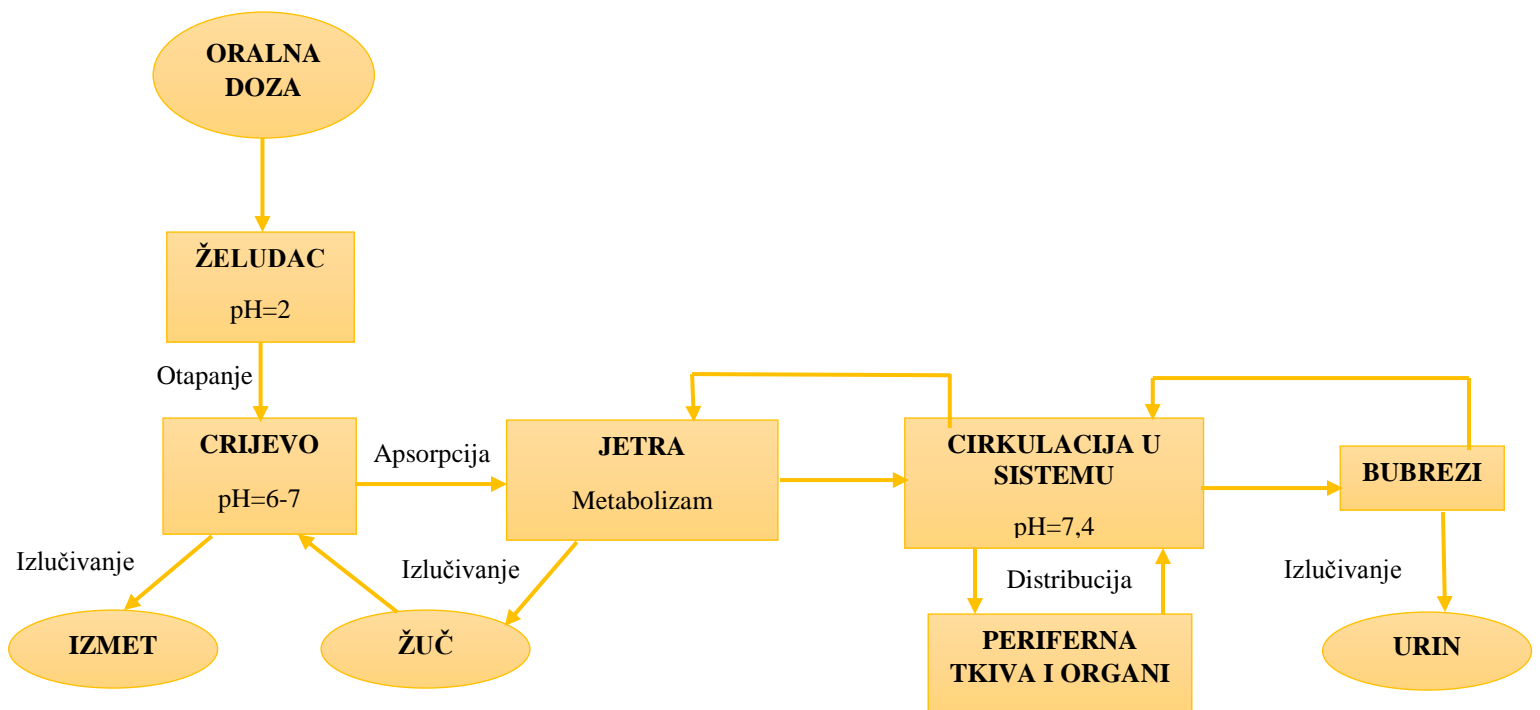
ORALNA DOZA

ŽELUDAC

pH=2

Otapanje

CRIJEVO

pH=6-7

Apsorpcija

JETRA

Metabolizam

CIRKULACIJA U SISTEMU

pH=7,4

BUBREZI

Izlučivanje

Izlučivanje

Distribucija

Izlučivanje

IZMET

ŽUČ

PERIFERNA TKIVA I ORGANI

URIN